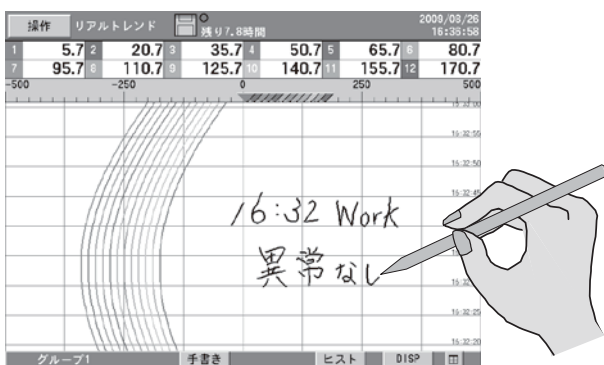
操作 リアルトレンド
残り7.8時間
2009/08/26
16:35:58

| 1 | 5.7 | 2 | 20.7 | 3 | 35.7 | 4 | 50.7 | 5 | 65.7 | 6 | 80.7 |
|---|---|---|---|---|---|---|---|---|---|---|---|
| 7 | 95.7 | 8 | 110.7 | 9 | 125.7 | 10 | 140.7 | 11 | 155.7 | 12 | 170.7 |

-500 -250 0 250 500

16:33:00
16:32:55
16:32:50
16:32:45
16:32:30
16:32:25
16:32:20

16:32 Work
異常なし

グループ1 手書き ヒスト DISP